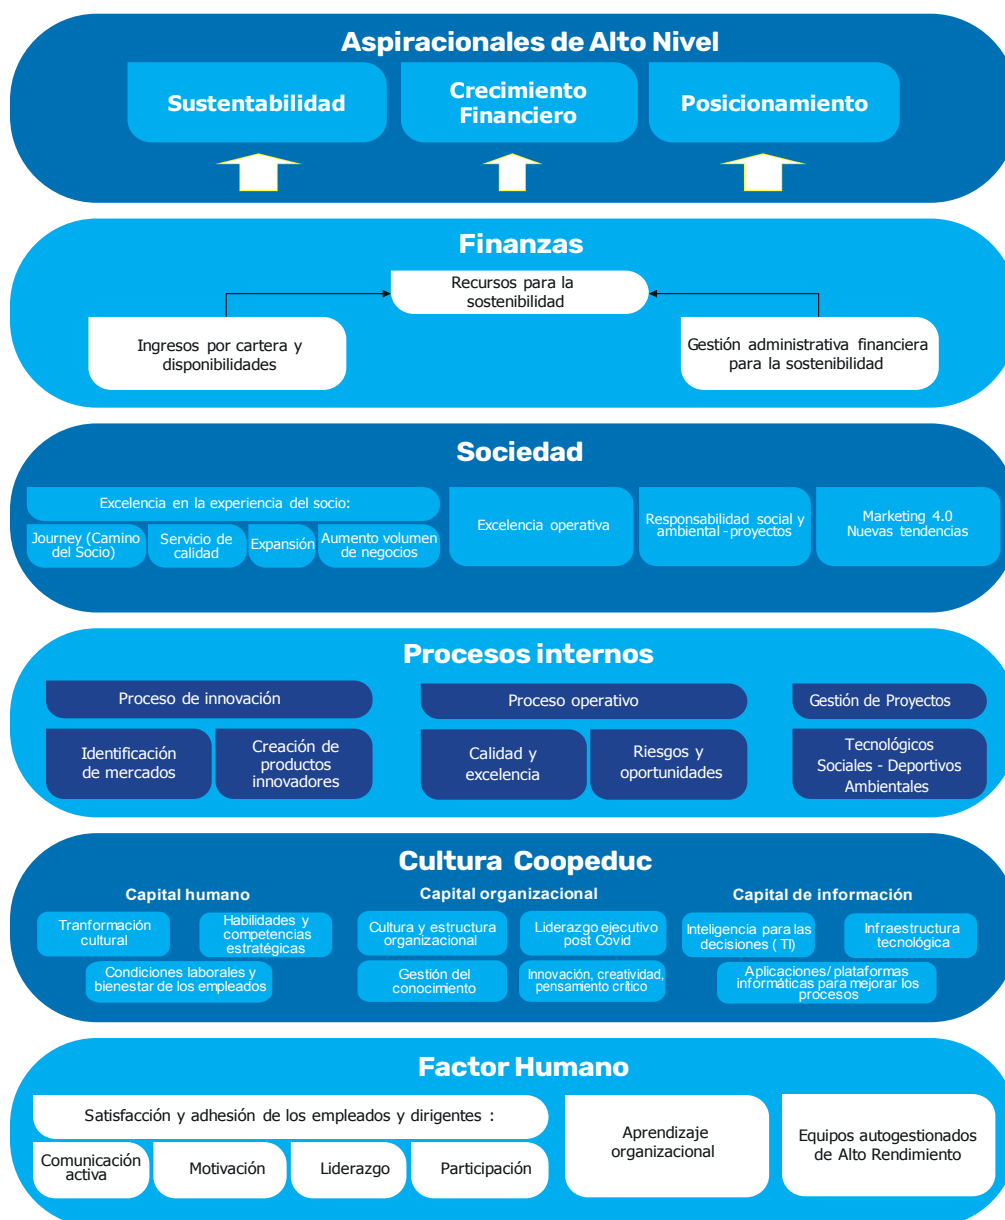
Aspiracionales de Alto Nivel

Sustentabilidad

Crecimiento Financiero

Posicionamiento

Finanzas

Recursos para la sostenibilidad

Ingresos por cartera y disponibilidades

Gestión administrativa financiera para la sostenibilidad

Sociedad

Excelencia en la experiencia del socio:

Journey (Camino del Socio)

Servicio de calidad

Expansión

Aumento volumen de negocios

Excelencia operativa

Responsabilidad social y ambiental - proyectos

Marketing 4.0 Nuevas tendencias

Procesos internos

Proceso de innovación

Identificación de mercados

Creación de productos innovadores

Proceso operativo

Calidad y excelencia

Riesgos y oportunidades

Gestión de Proyectos

Tecnológicos Sociales - Deportivos Ambientales

Cultura Coopeduc

Capital humano

Tranformación cultural

Habilidades y competencias estratégicas

Condiciones laborales y bienestar de los empleados

Capital organizacional

Cultura y estructura organizacional

Liderazgo ejecutivo post Covid

Gestión del conocimiento

Innovación, creatividad, pensamiento crítico

Capital de información

Inteligencia para las decisiones ( TI)

Infraestructura tecnológica

Aplicaciones/ plataformas informáticas para mejorar los procesos

Factor Humano

Satisfacción y adhesión de los empleados y dirigentes :

Comunicación activa

Motivación

Liderazgo

Participación

Aprendizaje organizacional

Equipos autogestionados de Alto Rendimiento